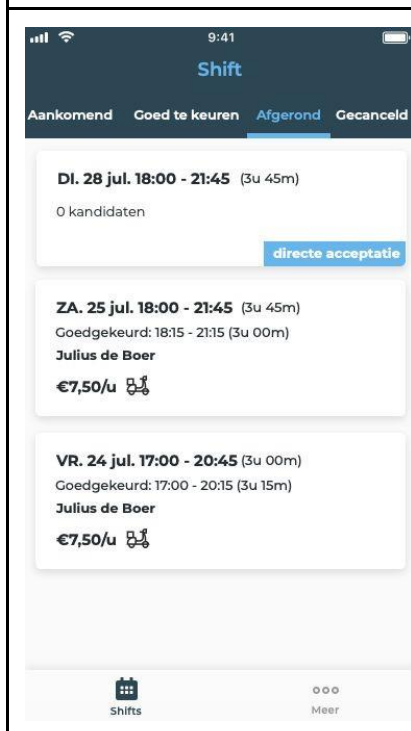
9:41

Shift

Aankomend Goed te keuren Afgerond Gecanceld

DI. 28 jul. 18:00 - 21:45 (3u 45m)
0 kandidaten
directe acceptatie

ZA. 25 jul. 18:00 - 21:45 (3u 45m)
Goedgekeurd: 18:15 - 21:15 (3u 00m)
Julius de Boer
€7,50/u

VR. 24 jul. 17:00 - 20:45 (3u 00m)
Goedgekeurd: 17:00 - 20:15 (3u 15m)
Julius de Boer
€7,50/u

Shifts
Meer